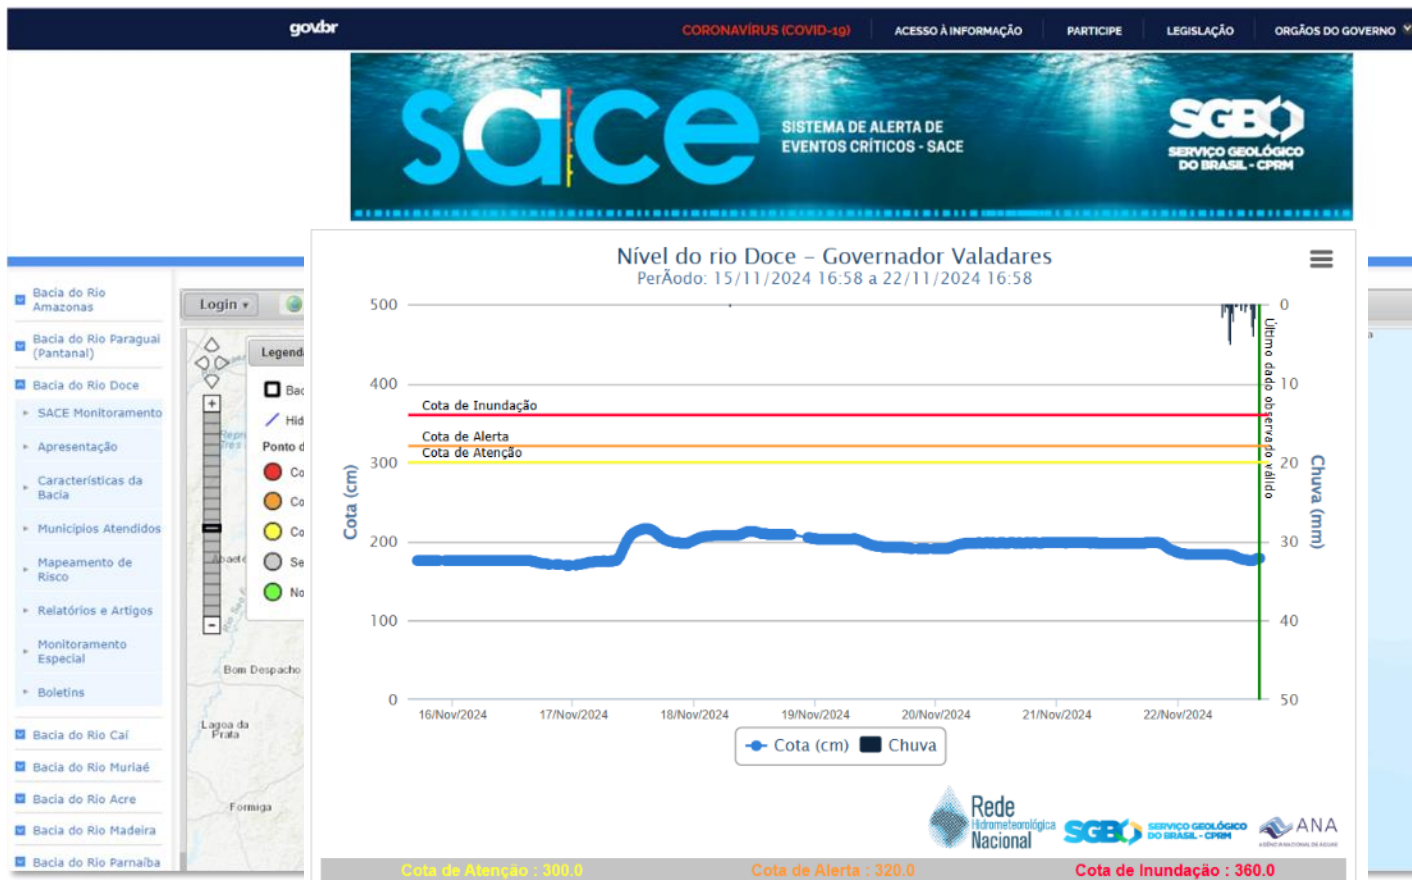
gov.br
CORONAVÍRUS (COVID-19) ACESSO À INFORMAÇÃO PARTICIPE LEGISLAÇÃO ORGÃOS DO GOVERNO

sace
SISTEMA DE ALERTA DE EVENTOS CRÍTICOS - SACE
SGB SERVIÇO GEOLÓGICO DO BRASIL - CPRM

Bacia do Rio Amazonas
Bacia do Rio Paraguai (Pantanal)
Bacia do Rio Doce
SACE Monitoramento
Apresentação
Características da Bacia
Municípios Atendidos
Mapeamento de Risco
Relatórios e Artigos
Monitoramento Especial
Boletins
Bacia do Rio Caí
Bacia do Rio Muriaé
Bacia do Rio Acre
Bacia do Rio Madeira
Bacia do Rio Parnaíba

Login
Legend
Bac
Hid
Ponto d
Co
Co
Co
Se
No
Bom Despacho
Lagoa da Prata
Formiga

Nível do rio Doce – Governador Valadares
PerÃodo: 15/11/2024 16:58 a 22/11/2024 16:58

Cota (cm)
500
400
300
200
100
0
Cota de Inundação
Cota de Alerta
Cota de Atenção
Ultimo dado observado válido
Chuva (mm)
0
10
20
30
40
50
16/Nov/2024
17/Nov/2024
18/Nov/2024
19/Nov/2024
20/Nov/2024
21/Nov/2024
22/Nov/2024
Cota (cm) Chuva

Rede Hidrometeorológica Nacional
SGB SERVIÇO GEOLÓGICO DO BRASIL - CPRM
ANA

Cota de Atenção : 300.0 Cota de Alerta : 320.0 Cota de Inundação : 360.0